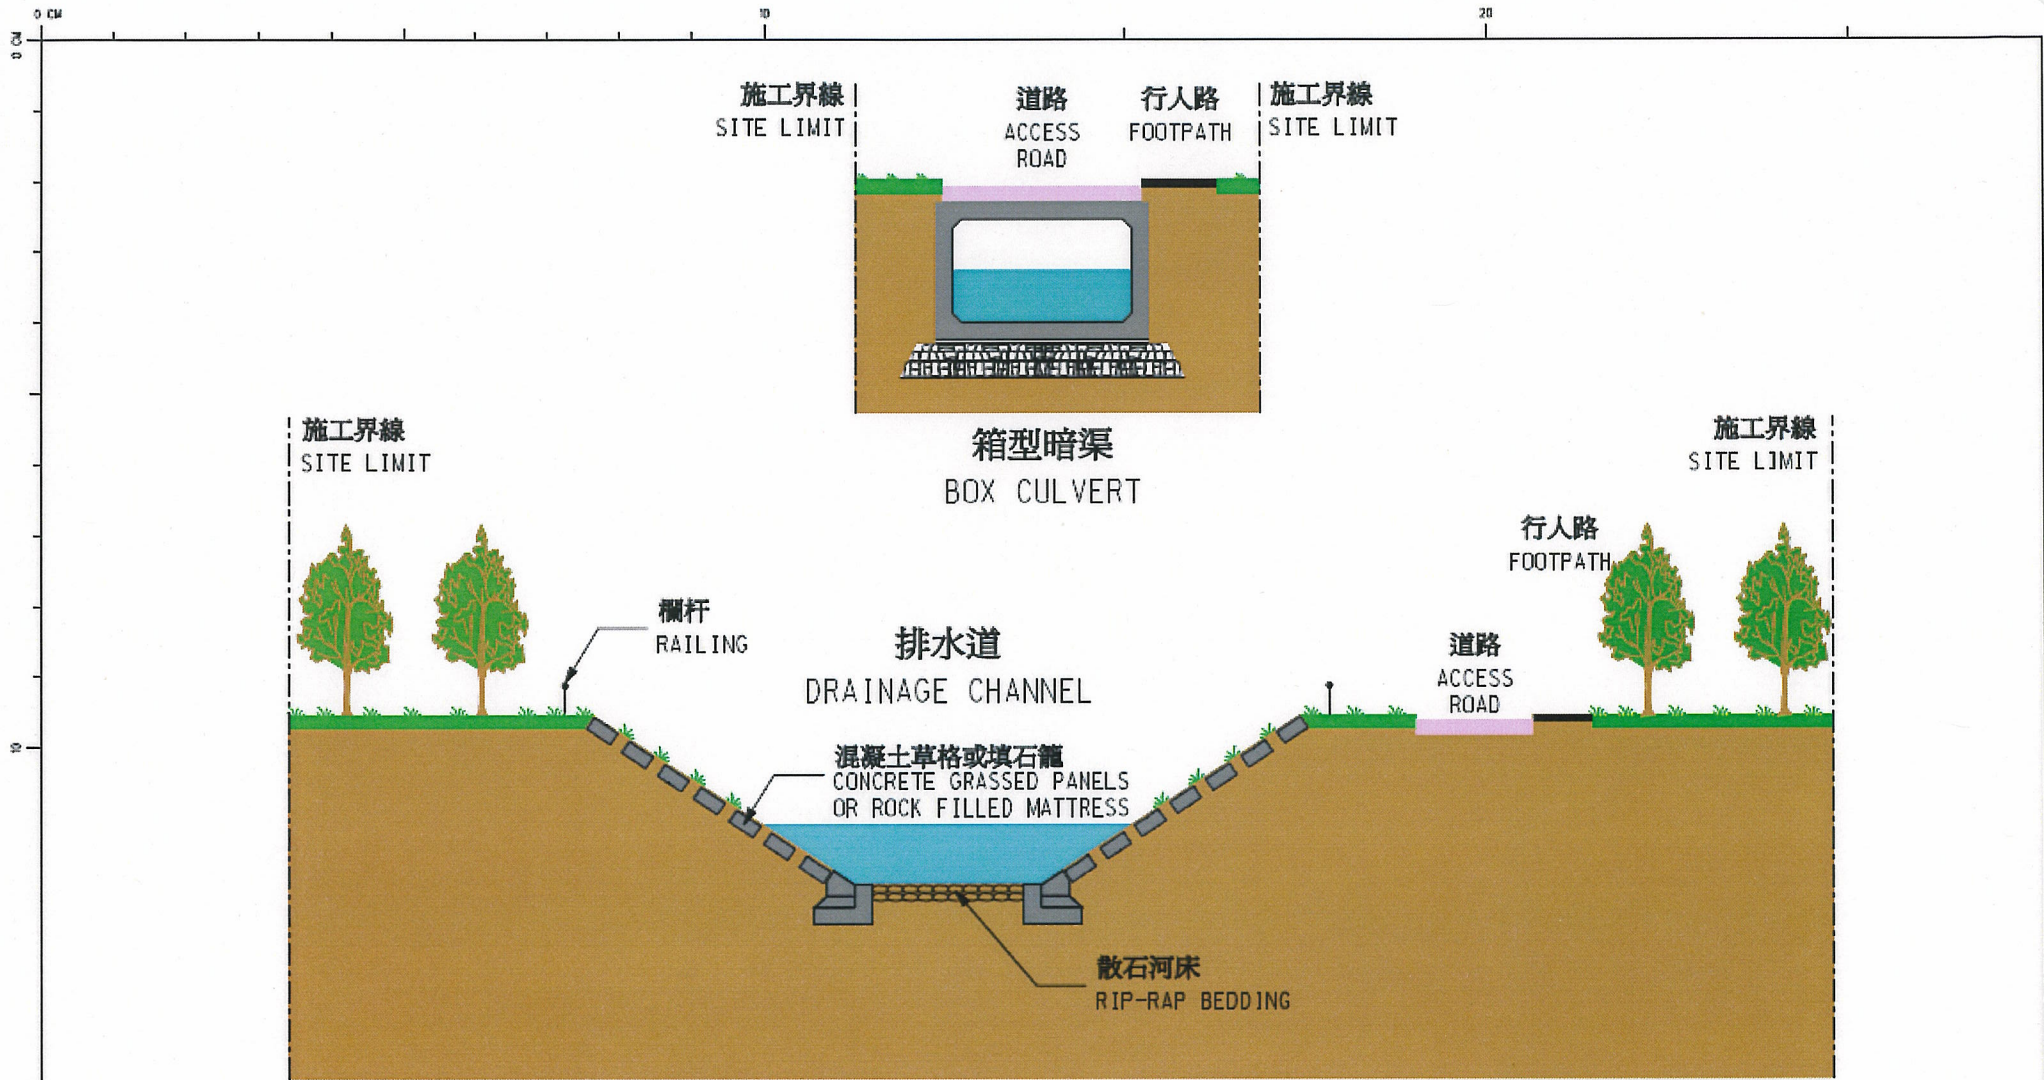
0 CM

10

20

0 CM

10

施工界線
SITE LIMIT

道路
ACCESS ROAD

行人路
FOOTPATH

施工界線
SITE LIMIT

箱型暗渠
BOX CULVERT

施工界線
SITE LIMIT

施工界線
SITE LIMIT

行人路
FOOTPATH

欄杆
RAILING

排水道
DRAINAGE CHANNEL

道路
ACCESS ROAD

混凝土草格或填石籠
CONCRETE GRASSED PANELS OR ROCK FILLED MATTRESS

散石河床
RIP-RAP BEDDING